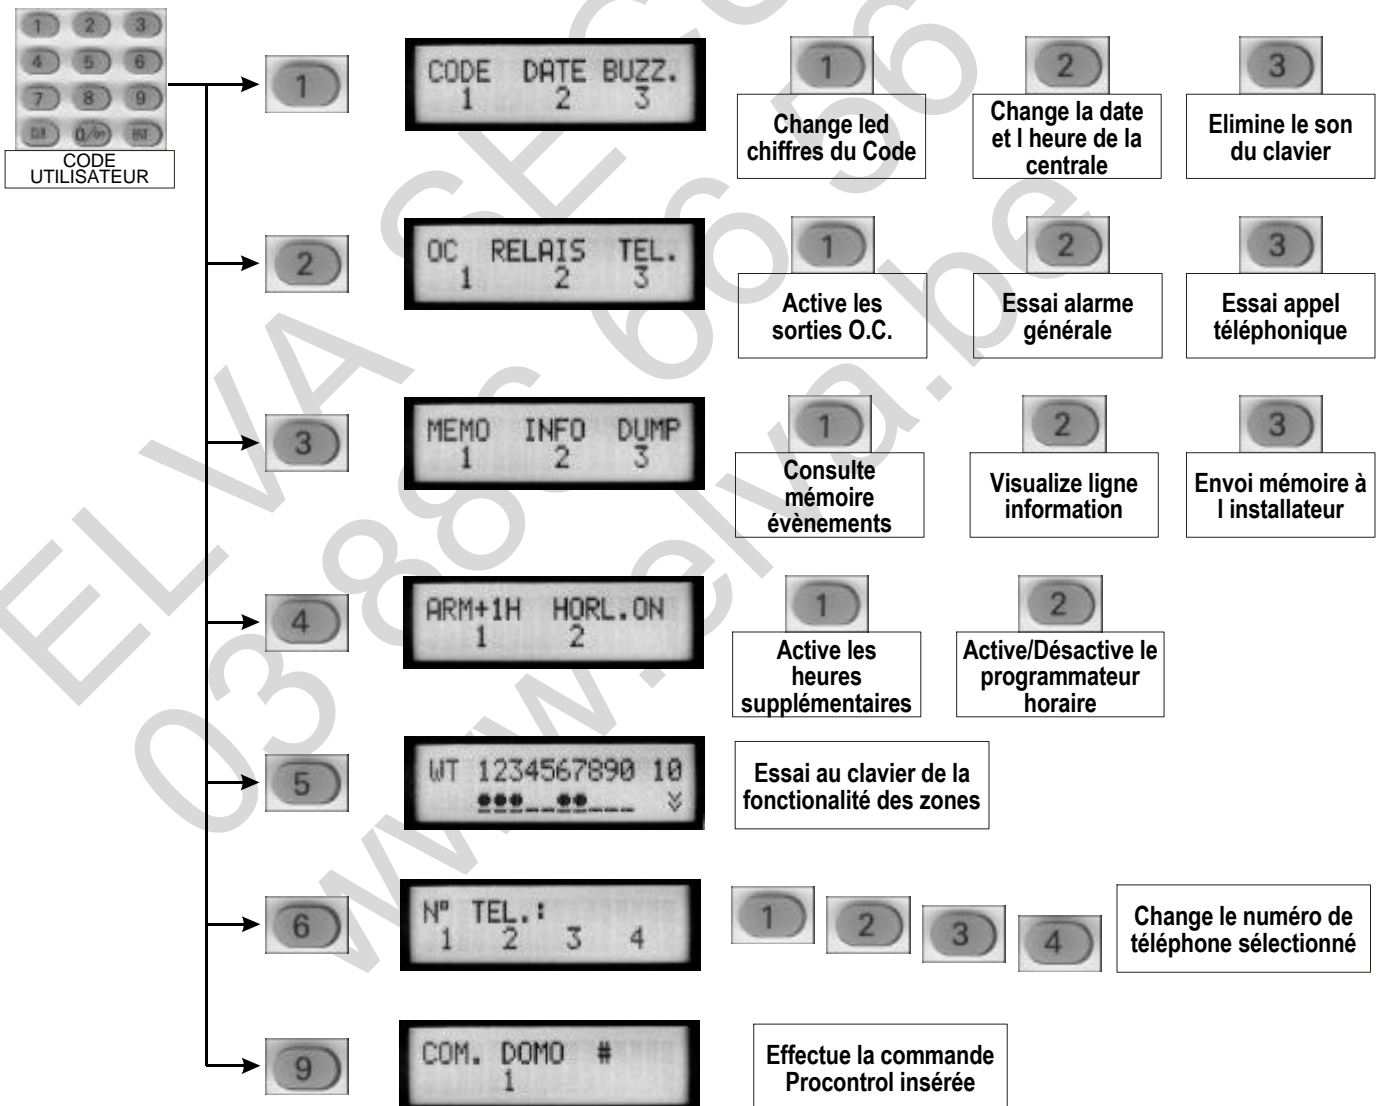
1 2 3
4 5 6
7 8 9
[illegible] 0 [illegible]

CODE UTILISATEUR

1

CODE DATE BUZZ.
1 2 3

1
Change led chiffres du Code

2
Change la date et l heure de la centrale

3
Elimine le son du clavier

2

OC RELAIS TEL.
1 2 3

1
Active les sorties O.C.

2
Essai alarme générale

3
Essai appel téléphonique

3

MEMO INFO DUMP
1 2 3

1
Consulte mémoire évènements

2
Visualize ligne information

3
Envoi mémoire à l installateur

4

ARM+1H HORL.ON
1 2

1
Active les heures supplémentaires

2
Active/Désactive le programmateur horaire

5

WT 1234567890 10
●●●__●●___

Essai au clavier de la fonctionalité des zones

6

N° TEL.:
1 2 3 4

1 2 3 4

Change le numéro de téléphone sélectionné

9

COM. DOMO #
1

Effectue la commande Procontrol insérée

ELVA CE 03 88 60 56 www.elva.be